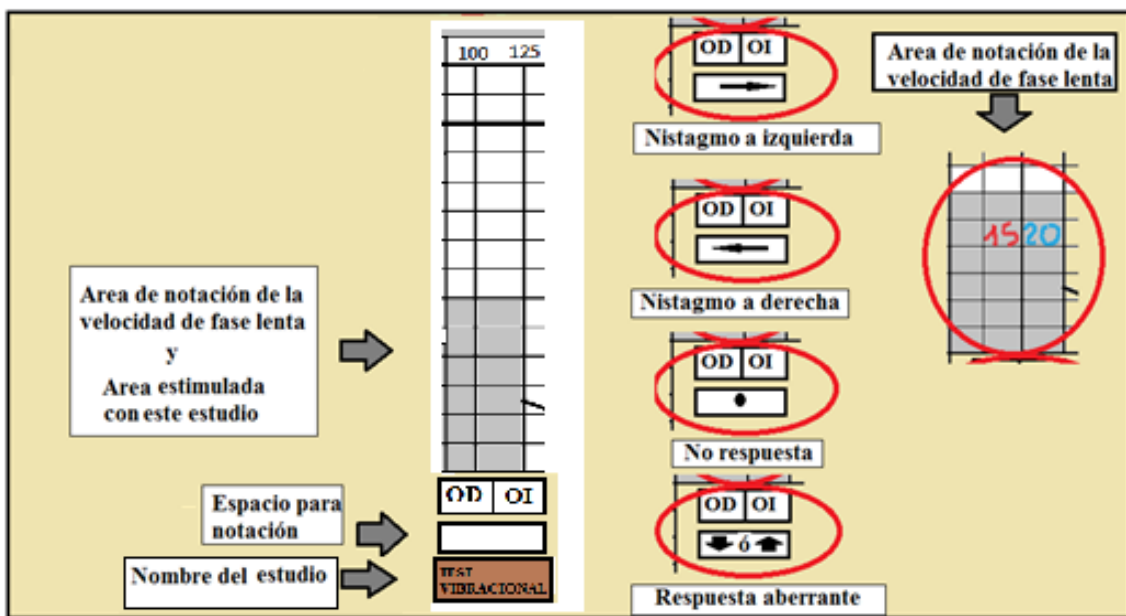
100 125

Area de notación de la velocidad de fase lenta y Area estimulada con este estudio

Espacio para notación

Nombre del estudio

OD OI

TEST VIBRACIONAL

OD OI

Nistagmo a izquierda

OD OI

Nistagmo a derecha

OD OI

No respuesta

OD OI

ó

Respuesta aberrante

Area de notación de la velocidad de fase lenta

15 20